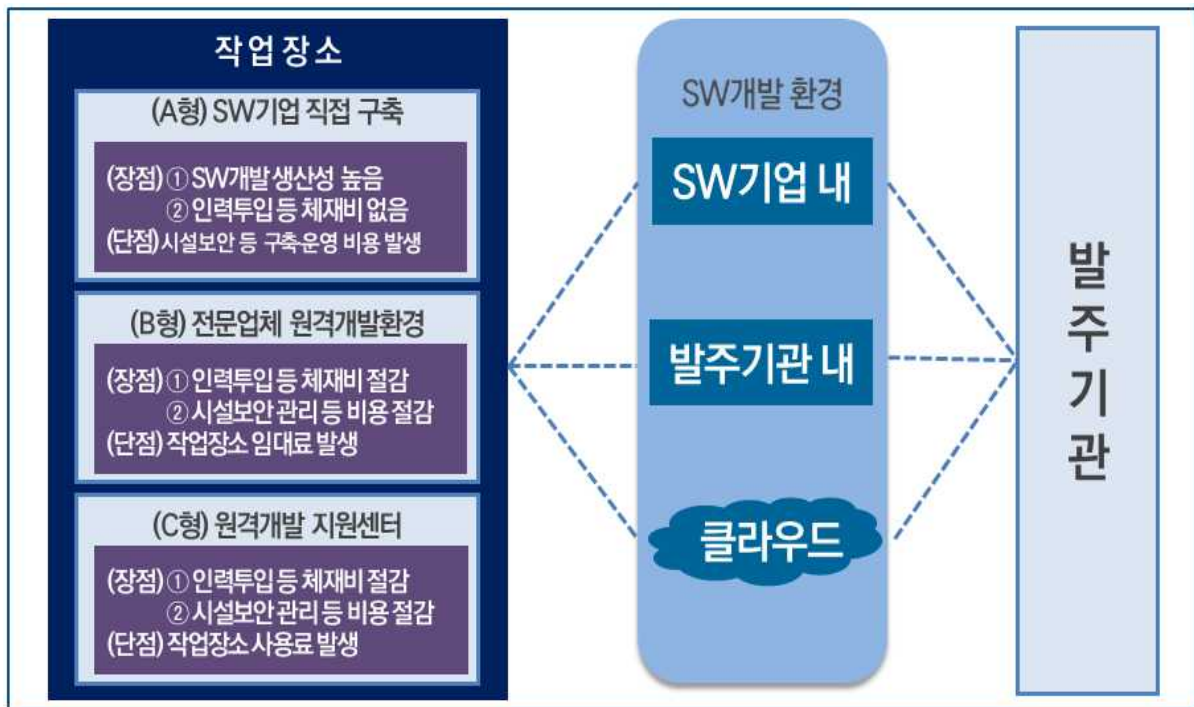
작업장소

(A형) SW기업 직접 구축

(장점) ① SW개발 생산성 높음
② 인력투입 등 체재비 없음
(단점) 시설보안 등 구축운영 비용 발생

(B형) 전문업체 원격개발환경

(장점) ① 인력투입 등 체재비 절감
② 시설보안 관리 등 비용 절감
(단점) 작업장소 임대료 발생

(C형) 원격개발 지원센터

(장점) ① 인력투입 등 체재비 절감
② 시설보안 관리 등 비용 절감
(단점) 작업장소 사용료 발생

SW개발 환경

SW기업 내

발주기관 내

클라우드

발주기관